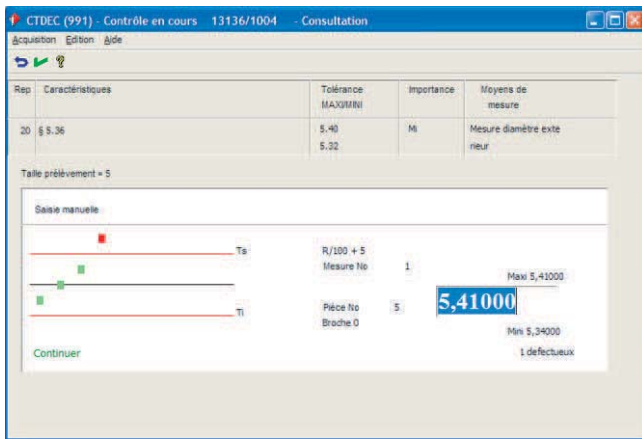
CTDEC (991) - Contrôle en cours 13136/1004 - Consultation

Acquisition Edition Aide

| Rep | Caractéristiques | Tolérance MAXI/MINI | Importance | Moyens de mesure |
|---|---|---|---|---|
| 20 | § 5.36 | 5.40<br>5.32 | Mi | Mesure diamètre exterieur |

Taille prélèvement = 5

Saisie manuelle

Ts

Ti

R/100 + 5
Mesure No 1

Maxi 5,41000

Pièce No 5
Broche 0

5,41000

Mini 5,34000

Continuer

1 defectueux